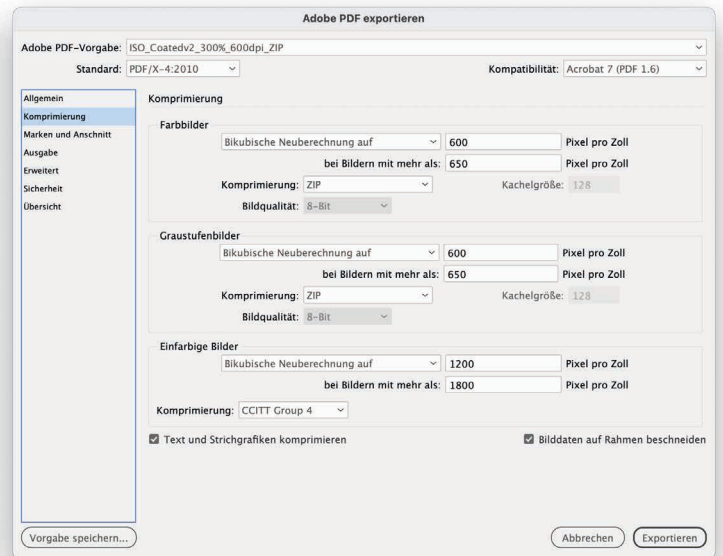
Adobe PDF exportieren

Adobe PDF-Vorgabe: ISO_Coatedv2_300%_600dpi_ZIP

Standard: PDF/X-4:2010

Kompatibilität: Acrobat 7 (PDF 1.6)

Allgemein
Komprimierung
Marken und Anschnitt
Ausgabe
Erweitert
Sicherheit
Übersicht

Komprimierung

Farbbilder
Bikubische Neuberechnung auf 600 Pixel pro Zoll
bei Bildern mit mehr als: 650 Pixel pro Zoll
Komprimierung: ZIP Kachelgröße: 128
Bildqualität: 8-Bit

Graustufenbilder
Bikubische Neuberechnung auf 600 Pixel pro Zoll
bei Bildern mit mehr als: 650 Pixel pro Zoll
Komprimierung: ZIP Kachelgröße: 128
Bildqualität: 8-Bit

Einfarbige Bilder
Bikubische Neuberechnung auf 1200 Pixel pro Zoll
bei Bildern mit mehr als: 1800 Pixel pro Zoll
Komprimierung: CCITT Group 4

Text und Strichgrafiken komprimieren

Bilddaten auf Rahmen beschneiden

Vorgabe speichern...

Abbrechen

Exportieren